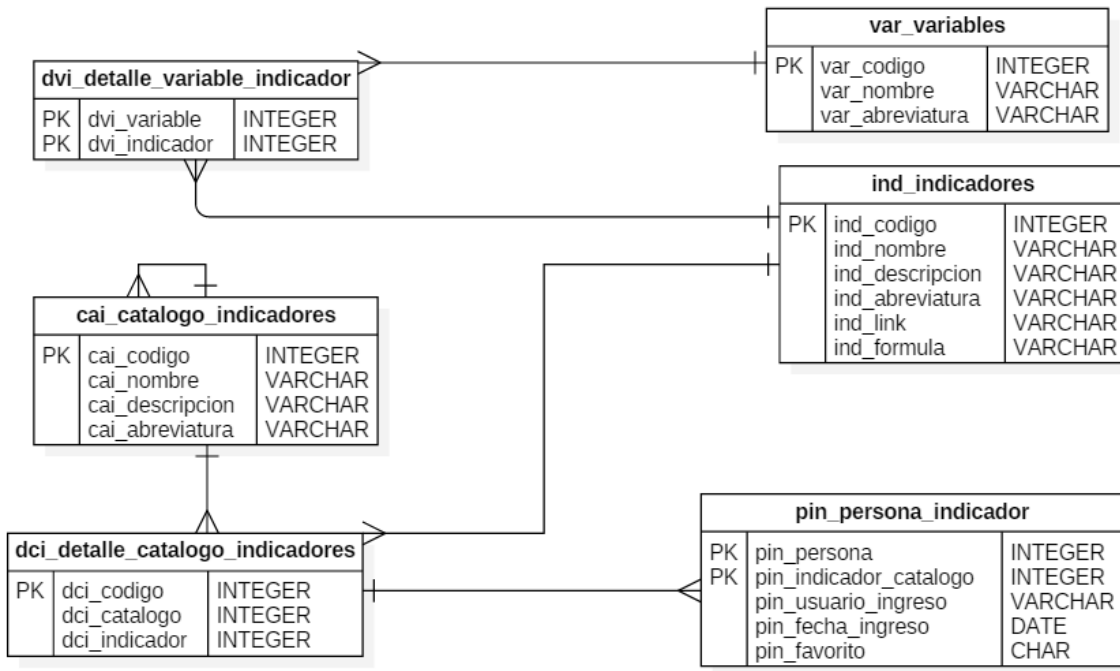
var_variables

| PK | var_codigo | INTEGER |
|---|---|---|
| | var_nombre | VARCHAR |
| | var_abreviatura | VARCHAR |

dvi_detalle_variable_indicador

| PK | dvi_variable | INTEGER |
|---|---|---|
| PK | dvi_indicador | INTEGER |

ind_indicadores

| PK | ind_codigo | INTEGER |
|---|---|---|
| | ind_nombre | VARCHAR |
| | ind_descripcion | VARCHAR |
| | ind_abreviatura | VARCHAR |
| | ind_link | VARCHAR |
| | ind_formula | VARCHAR |

cai_catalogo_indicadores

| PK | cai_codigo | INTEGER |
|---|---|---|
| | cai_nombre | VARCHAR |
| | cai_descripcion | VARCHAR |
| | cai_abreviatura | VARCHAR |

pin_persona_indicador

| PK | pin_persona | INTEGER |
|---|---|---|
| PK | pin_indicador_catalogo | INTEGER |
| | pin_usuario_ingreso | VARCHAR |
| | pin_fecha_ingreso | DATE |
| | pin_favorito | CHAR |

dci_detalle_catalogo_indicadores

| PK | dci_codigo | INTEGER |
|---|---|---|
| | dci_catalogo | INTEGER |
| | dci_indicador | INTEGER |